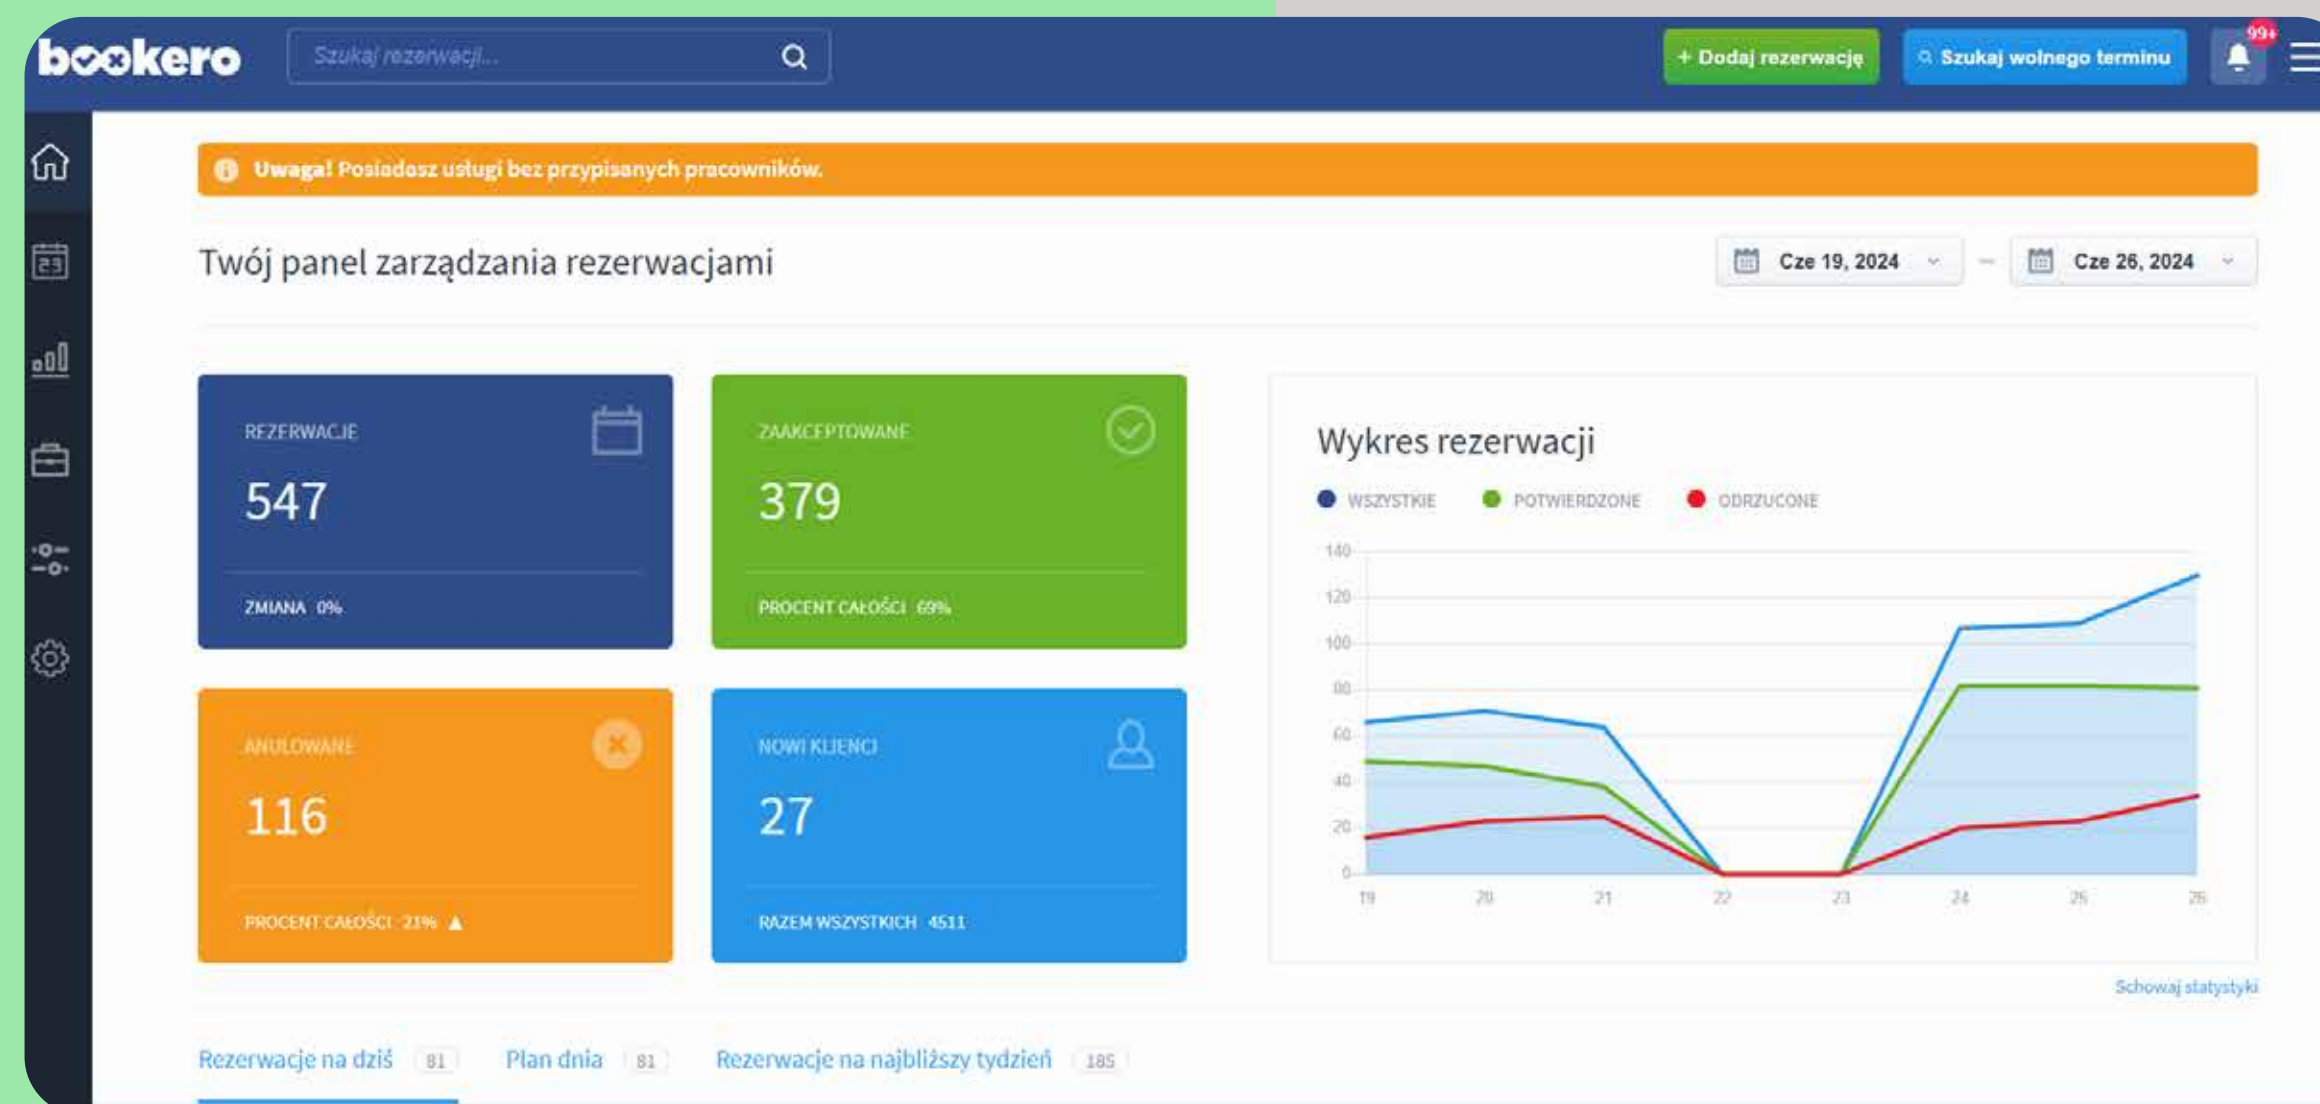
bookero

Szukaj rezerwacji...

+ Dodaj rezerwację

Szukaj wolnego terminu

99+

Uwaga! Posiadasz usługi bez przypisanych pracowników.

Twój panel zarządzania rezerwacjami

Cze 19, 2024 – Cze 26, 2024

REZERWACJE
547
ZMIANA 0%

ZAAKCEPTOWANE
379
PROCENT CAŁOŚCI 69%

ANULOWANE
116
PROCENT CAŁOŚCI 21% ▲

NOWI KLIENCI
27
RAZEM WSZYSTKICH 4511

Wykres rezerwacji

WSZYSTKIE POTWIERDZONE ODRZUCONE

140
120
100
80
60
40
20
0

19 20 21 22 23 24 25 26

Schowaj statystyki

Rezerwacje na dziś 81 Plan dnia 81 Rezerwacje na najbliższy tydzień 185